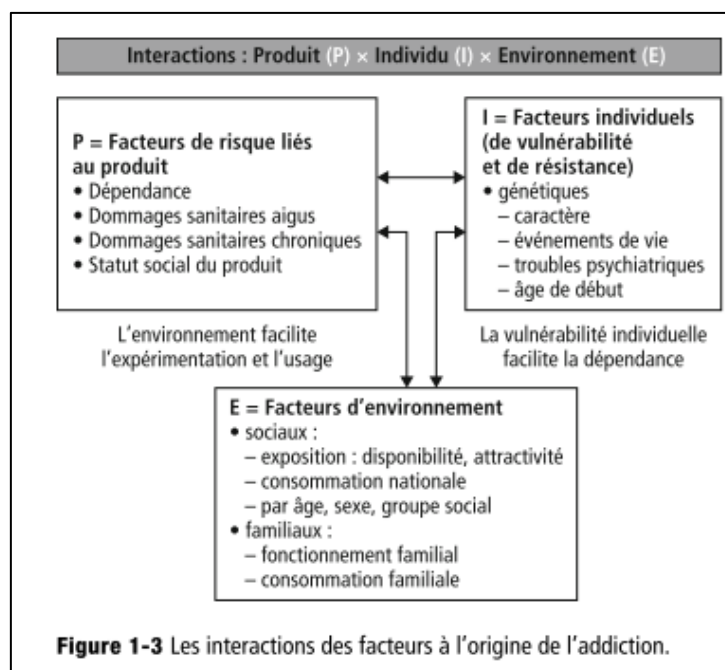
Interactions : Produit (P) × Individu (I) × Environnement (E)

P = Facteurs de risque liés au produit
• Dépendance
• Dommages sanitaires aigus
• Dommages sanitaires chroniques
• Statut social du produit

I = Facteurs individuels (de vulnérabilité et de résistance)
• génétiques
– caractère
– événements de vie
– troubles psychiatriques
– âge de début

L'environnement facilite l'expérimentation et l'usage

La vulnérabilité individuelle facilite la dépendance

E = Facteurs d'environnement
• sociaux :
– exposition : disponibilité, attractivité
– consommation nationale
– par âge, sexe, groupe social
• familiaux :
– fonctionnement familial
– consommation familiale

Figure 1-3 Les interactions des facteurs à l'origine de l'addiction.